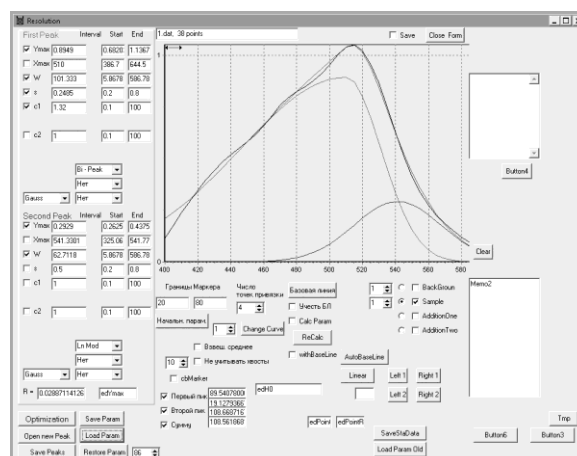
Resolution

First Peak Interval Start End
Ymax 0.8949 0.6820 1.1367
Xmax 510 386.7 644.5
W 101.333 5.8678 506.78
s 0.2485 0.2 0.8
c1 1.32 0.1 100
c2 1 0.1 100

Bi - Peak
Нет
Gauss Нет

Second Peak Interval Start End
Ymax 0.2929 0.2625 0.4375
Xmax 541.3301 325.06 541.77
W 62.7118 5.8678 506.78
s 0.5 0.2 0.8
c1 1 0.1 100
c2 1 0.1 100

Ln Mod
Нет
Gauss Нет

R = 0.02887114126 ed Ymax

Optimization Save Param
Open new Peak Load Param
Save Peaks Restore Param 96

1.dat, 38 points

Save Close Form

400 420 440 460 480 500 520 540 560 580

Button4

Clear

Memo2

Границы Маркера
20 80
Число точек привязки
4
Начальн. парам. 1 Change Curve
Взвеш. среднее
10 Не учитывать хвосты
cbMarker
Первый пик 89.5407000
19.1279366
Второй пик 108.668716
Сумму 108.561668
edH0

Базовая линия
Учесть БЛ
Calc Param
ReCalc
withBaseLine AutoBaseLine
Linear Left 1 Right 1
Left 2 Right 2
edPoint edPointR
SaveStaDate
Load Param Old

1 BackGroun
1 Sample
AdditionOne
AdditionTwo

Tmp
Button6 Button3